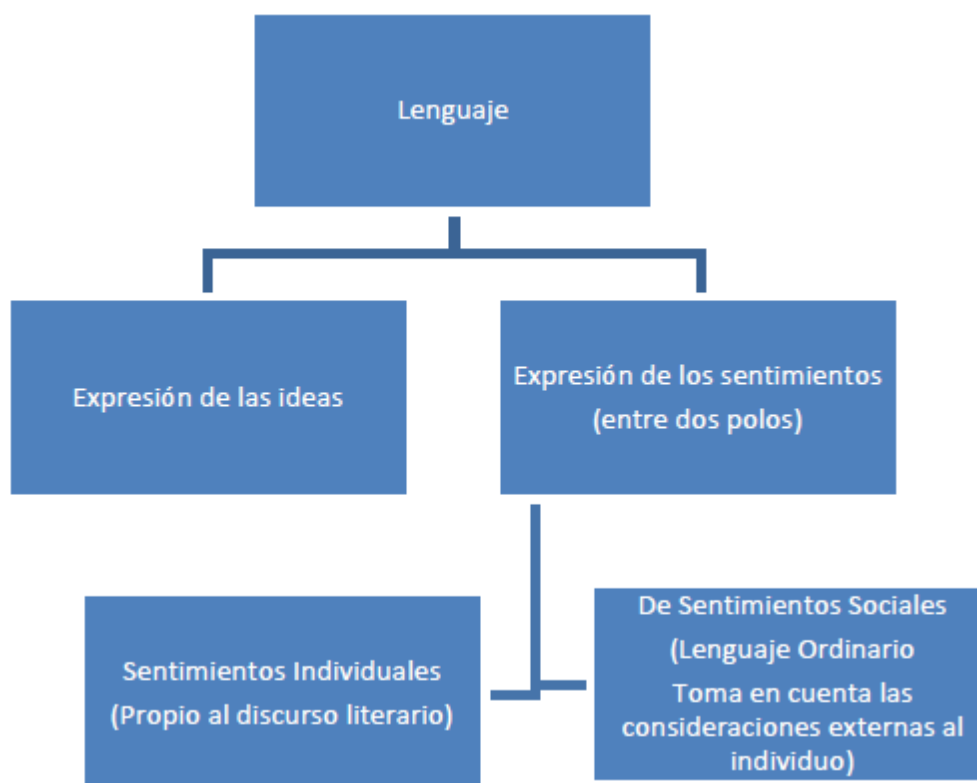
Lenguaje

Expresión de las ideas

Expresión de los sentimientos (entre dos polos)

Sentimientos Individuales (Propio al discurso literario)

De Sentimientos Sociales

(Lenguaje Ordinario

Toma en cuenta las consideraciones externas al individuo)